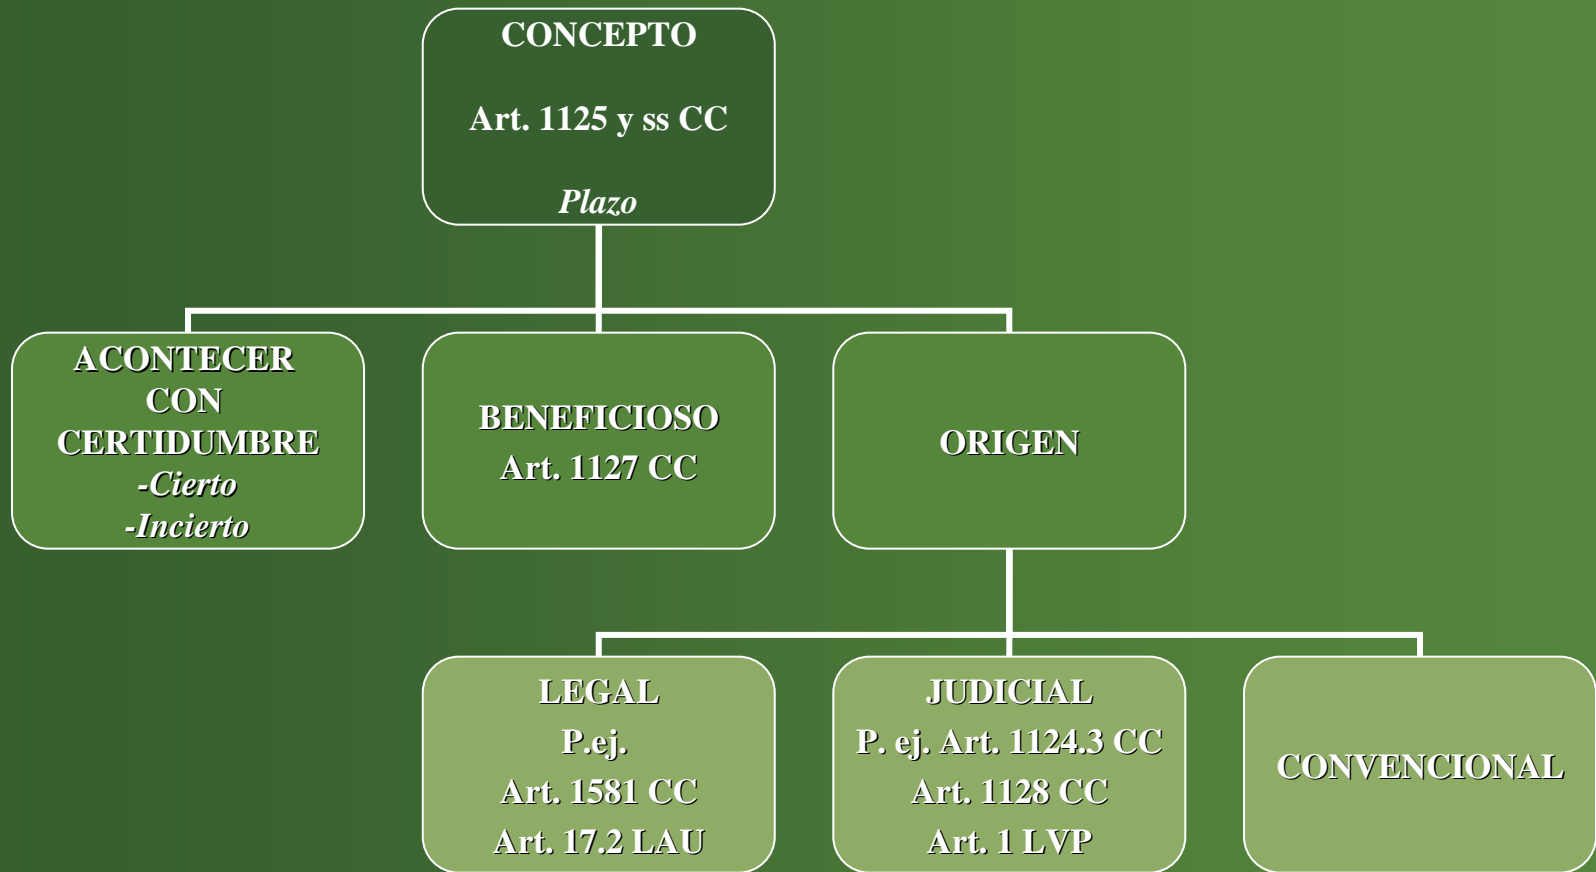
CONCEPTO

Art. 1125 y ss CC

*Plazo*

ACONTECER CON CERTIDUMBRE
*-Cierto*
*-Incierto*

BENEFICIOSO
Art. 1127 CC

ORIGEN

LEGAL
P.ej.
Art. 1581 CC
Art. 17.2 LAU

JUDICIAL
P. ej. Art. 1124.3 CC
Art. 1128 CC
Art. 1 LVP

CONVENCIONAL